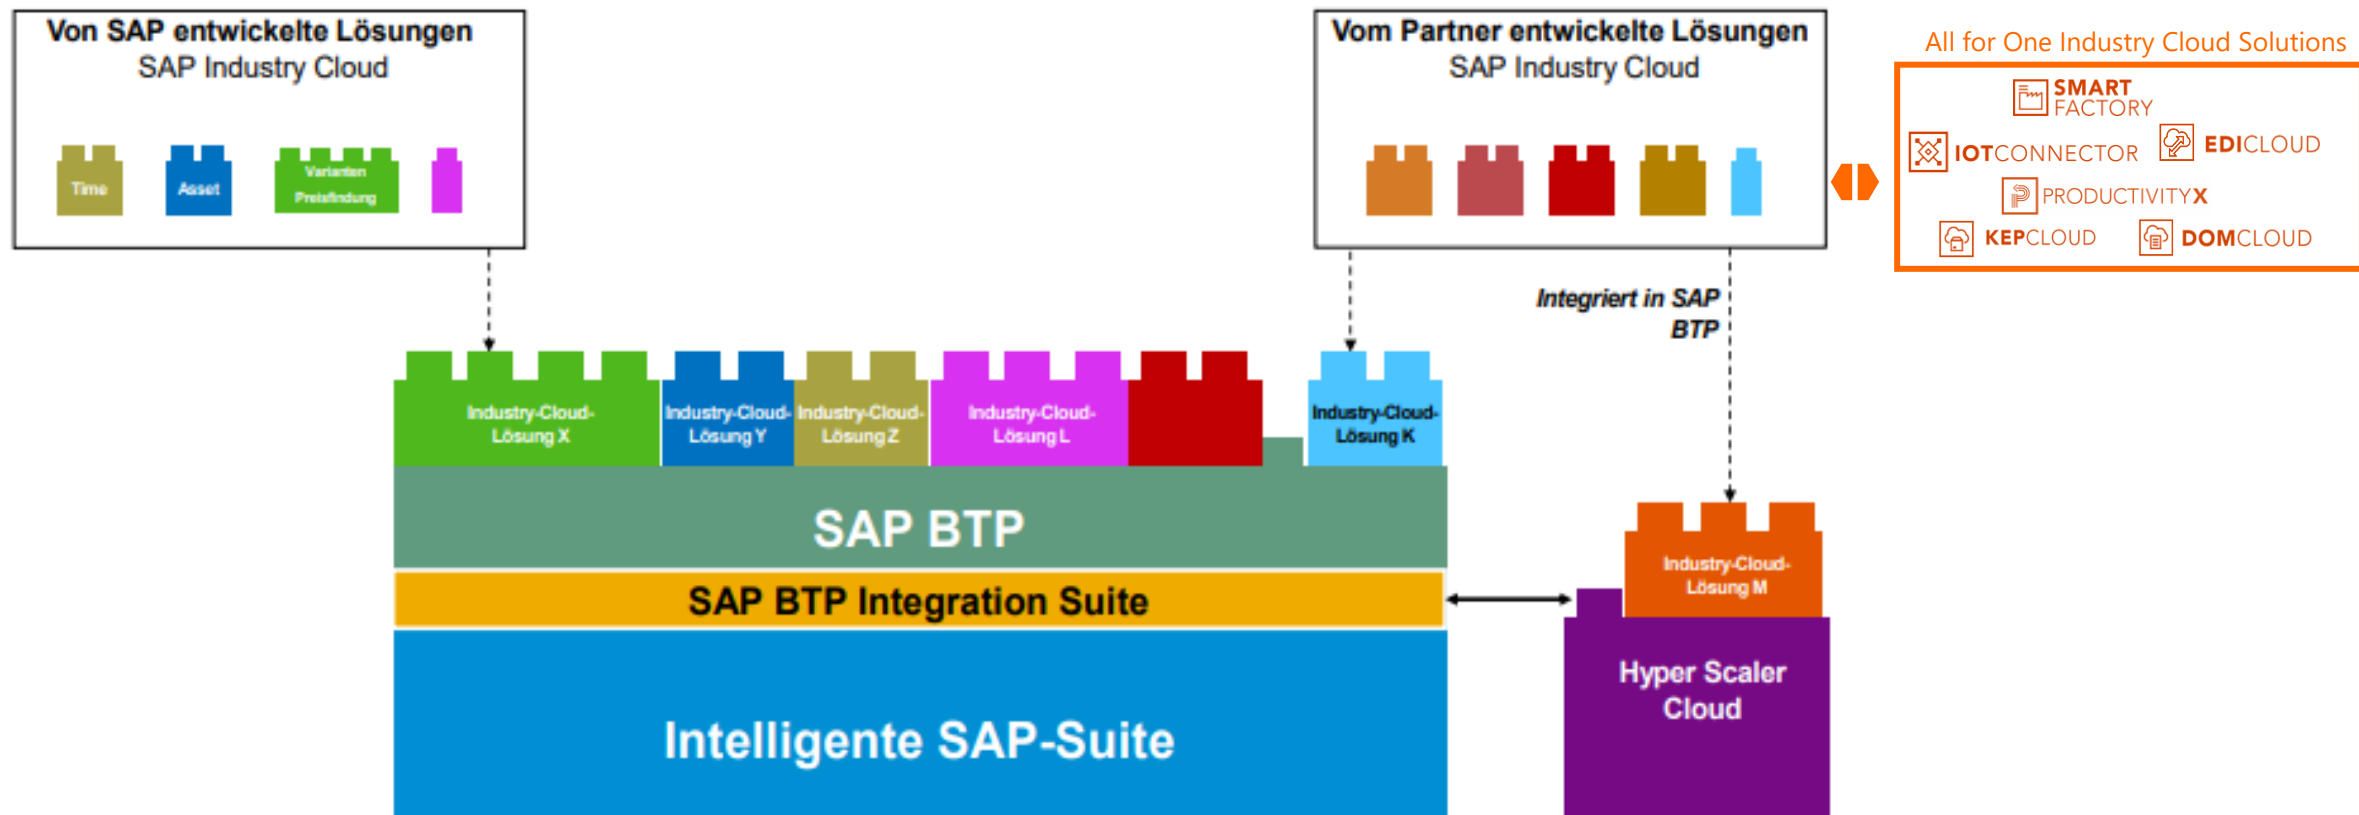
Von SAP entwickelte Lösungen
SAP Industry Cloud

Time
Asset
Varianten Preisfindung

Vom Partner entwickelte Lösungen
SAP Industry Cloud

All for One Industry Cloud Solutions
SMART FACTORY
IOTCONNECTOR
EDICLOUD
PRODUCTIVITYX
KEPCLOUD
DOMCLOUD

Integriert in SAP BTP

Industry-Cloud-Lösung X
Industry-Cloud-Lösung Y
Industry-Cloud-Lösung Z
Industry-Cloud-Lösung L
Industry-Cloud-Lösung K

SAP BTP
SAP BTP Integration Suite
Intelligente SAP-Suite

Industry-Cloud-Lösung M
Hyper Scaler Cloud